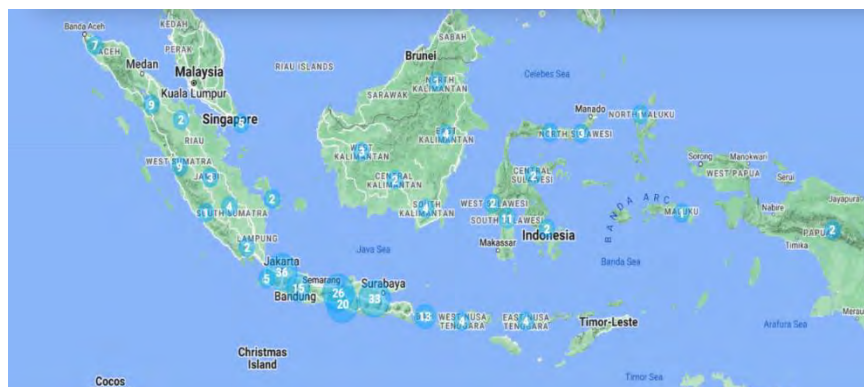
Banda Aceh
7
ACEH
KEDAH
PERAK
Medan
Malaysia
Kuala Lumpur
9
2
Singapore
RIAU ISLANDS
RIAU
WEST SUMATRA
9
JAMBI
3
4
2
SOUTH SUMATRA
LAMPUNG
2
Jakarta
36
5
Semarang
15
Bandung
26
20
Surabaya
33
Christmas Island
Cocos
Brunei
SABAH
SARAWAK
NORTH KALIMANTAN
EAST KALIMANTAN
WEST KALIMANTAN
CENTRAL KALIMANTAN
SOUTH KALIMANTAN
Java Sea
Celebes Sea
Manado
NORTH SULAWESI
3
NORTH MALUKU
CENTRAL SULAWESI
WEST SULAWESI
2
SOUTH SULAWESI
11
Makassar
Indonesia
3
WEST NUSA TENGGARA
EAST NUSA TENGGARA
Timor-Leste
BANDA ARC
MALUKU
Banda Sea
Sorong
Manokwari
WEST PAPUA
Serui
Nabire
Jayapura
PAPUA
2
Timika
Arafura Sea
Merauke
Timor Sea